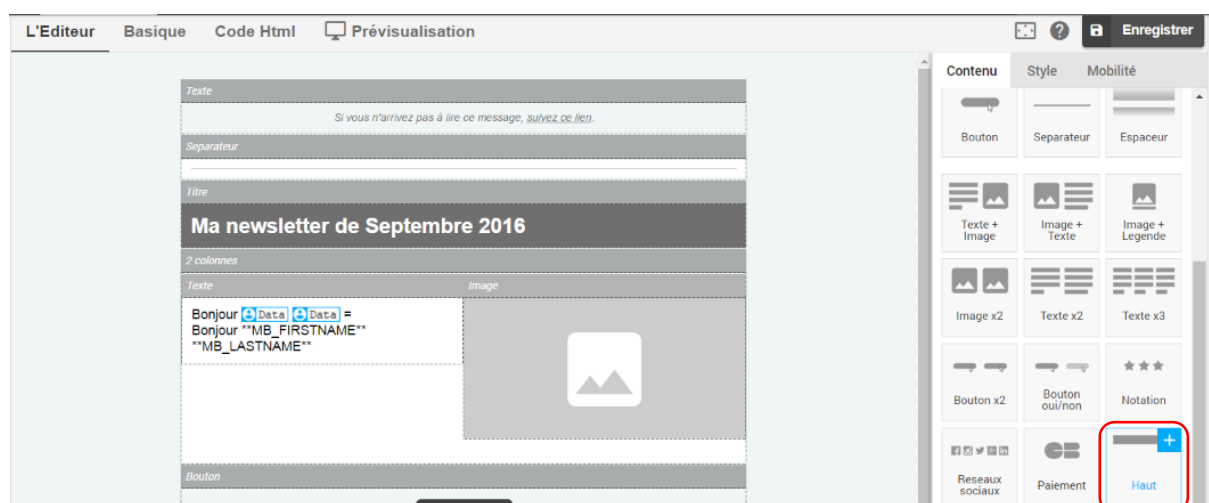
L'Editeur Basique Code Html Prévisualisation

Enregistrer

Texte

Si vous n'arrivez pas à lire ce message, suivez ce lien.

Separateur

Titre

Ma newsletter de Septembre 2016

2 colonnes

Texte

Image

Bonjour Data Data =
Bonjour **MB_FIRSTNAME** **MB_LASTNAME**

Bouton

Contenu Style Mobilité

Bouton
Separateur
Espaceur
Texte + Image
Image + Texte
Image + Legende
Image x2
Texte x2
Texte x3
Bouton x2
Bouton oui/non
Notation
Reseaux sociaux
Paiement
Haut